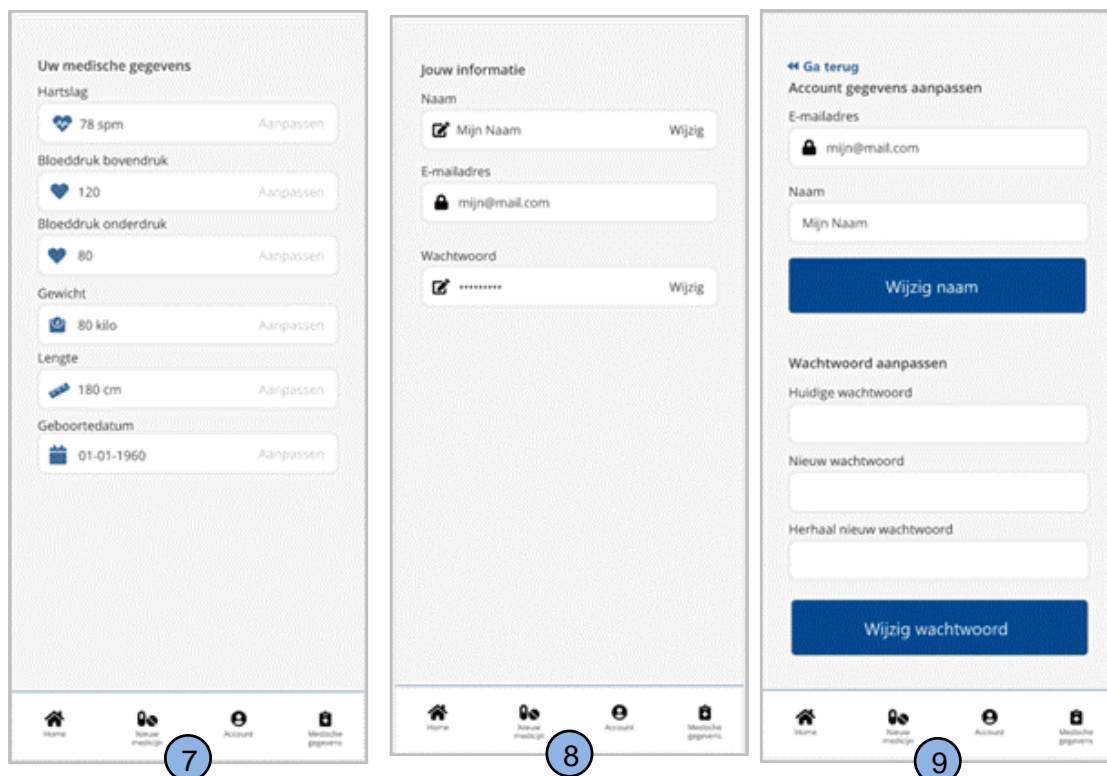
Uw medische gegevens

Hartslag

78 spm Aanpassen

Bloeddruk bovendruk

120 Aanpassen

Bloeddruk onderdruk

80 Aanpassen

Gewicht

80 kilo Aanpassen

Lengte

180 cm Aanpassen

Geboortedatum

01-01-1960 Aanpassen

Home Nieuwe medicijn Account Medische gegevens

7

Jouw informatie

Naam

Mijn Naam Wijzig

E-mailadres

mijn@mail.com

Wachtwoord

********* Wijzig

Home Nieuwe medicijn Account Medische gegevens

8

Ga terug

Account gegevens aanpassen

E-mailadres

mijn@mail.com

Naam

Mijn Naam

Wijzig naam

Wachtwoord aanpassen

Huidige wachtwoord

Nieuw wachtwoord

Herhaal nieuw wachtwoord

Wijzig wachtwoord

Home Nieuwe medicijn Account Medische gegevens

9